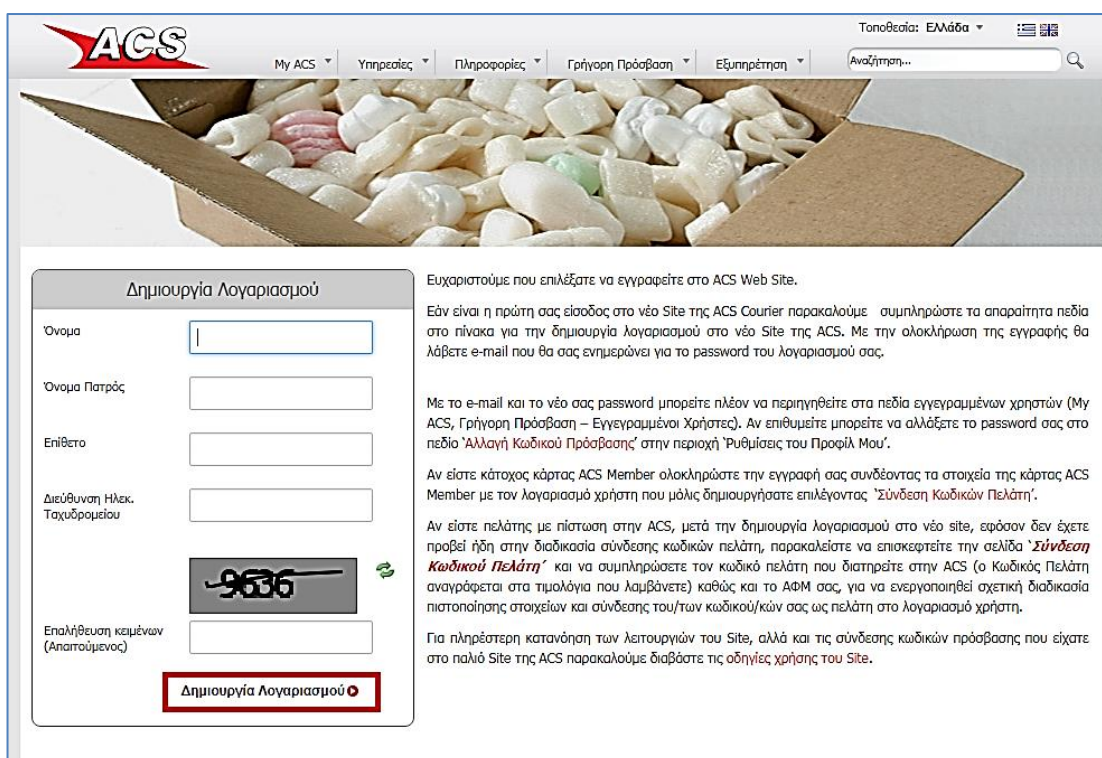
ACS

Τοποθεσία: Ελλάδα

My ACS Υπηρεσίες Πληροφορίες Γρήγορη Πρόσβαση Εξυπηρέτηση

Αναζήτηση...

Δημιουργία Λογαριασμού

Όνομα

Όνομα Πατρός

Επίθετο

Διεύθυνση Ηλεκ. Ταχυδρομείου

9636

Επαλήθευση κειμένων (Απαιτούμενος)

Δημιουργία Λογαριασμού

Ευχαριστούμε που επιλέξατε να εγγραφείτε στο ACS Web Site.

Εάν είναι η πρώτη σας είσοδος στο νέο Site της ACS Courier παρακαλούμε συμπληρώστε τα απαραίτητα πεδία στο πίνακα για την δημιουργία λογαριασμού στο νέο Site της ACS. Με την ολοκλήρωση της εγγραφής θα λάβετε e-mail που θα σας ενημερώνει για το password του λογαριασμού σας.

Με το e-mail και το νέο σας password μπορείτε πλέον να περιηγηθείτε στα πεδία εγγεγραμμένων χρηστών (My ACS, Γρήγορη Πρόσβαση – Εγγεγραμμένοι Χρήστες). Αν επιθυμείτε μπορείτε να αλλάξετε το password σας στο πεδίο 'Αλλαγή Κωδικού Πρόσβασης' στην περιοχή 'Ρυθμίσεις του Προφίλ Μου'.

Αν είστε κάτοχος κάρτας ACS Member ολοκληρώστε την εγγραφή σας συνδέοντας τα στοιχεία της κάρτας ACS Member με τον λογαριασμό χρήστη που μόλις δημιουργήσατε επιλέγοντας 'Σύνδεση Κωδικών Πελάτη'.

Αν είστε πελάτης με πίστωση στην ACS, μετά την δημιουργία λογαριασμού στο νέο site, εφόσον δεν έχετε προβεί ήδη στην διαδικασία σύνδεσης κωδικών πελάτη, παρακαλείστε να επισκεφτείτε την σελίδα 'Σύνδεση Κωδικού Πελάτη' και να συμπληρώσετε τον κωδικό πελάτη που διατηρείτε στην ACS (ο Κωδικός Πελάτη αναγράφεται στα τιμολόγια που λαμβάνετε) καθώς και το ΑΦΜ σας, για να ενεργοποιηθεί σχετική διαδικασία πιστοποίησης στοιχείων και σύνδεσης του/των κωδικού/κών σας ως πελάτη στο λογαριασμό χρήστη.

Για πληρέστερη κατανόηση των λειτουργιών του Site, αλλά και τις σύνδεσης κωδικών πρόσβασης που είχατε στο παλιό Site της ACS παρακαλούμε διαβάστε τις οδηγίες χρήσης του Site.